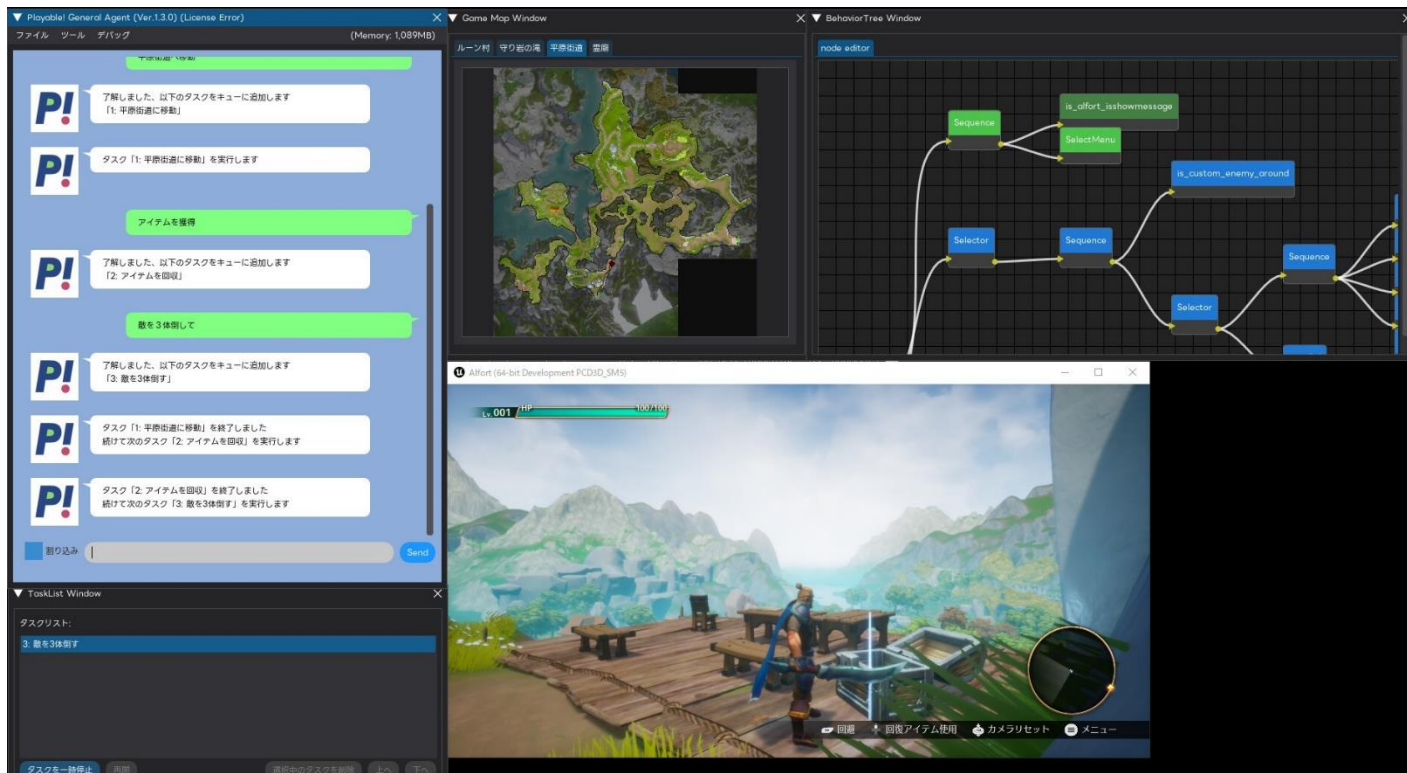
▼ Playable! General Agent (Ver.1.3.0) (License Error)
ファイル ツール デバッグ
(Memory: 1,089MB)

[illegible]

了解しました、以下のタスクをキューに追加します
「1: 平原街道に移動」

タスク「1: 平原街道に移動」を実行します

アイテムを獲得

了解しました、以下のタスクをキューに追加します
「2: アイテムを回収」

敵を3体倒して

了解しました、以下のタスクをキューに追加します
「3: 敵を3体倒す」

タスク「1: 平原街道に移動」を終了しました
続けて次のタスク「2: アイテムを回収」を実行します

タスク「2: アイテムを回収」を終了しました
続けて次のタスク「3: 敵を3体倒す」を実行します

割り込み
Send

▼ TaskList Window
タスクリスト:
3: 敵を3体倒す
タスクを一時停止 再開 選択中のタスクを削除 上へ 下へ

▼ Game Map Window
ルーン村 守り岩の滝 平原街道 霊廟

▼ BehaviorTree Window
node editor
Sequence
is_alfort_isshowmessage
SelectMenu
is_custom_enemy_around
Selector
Sequence
Sequence
Selector

Alfort (64-bit Development PCD3D_SM5)
Lv.001 HP 100/100
回避 回復アイテム使用 カメラリセット メニュー